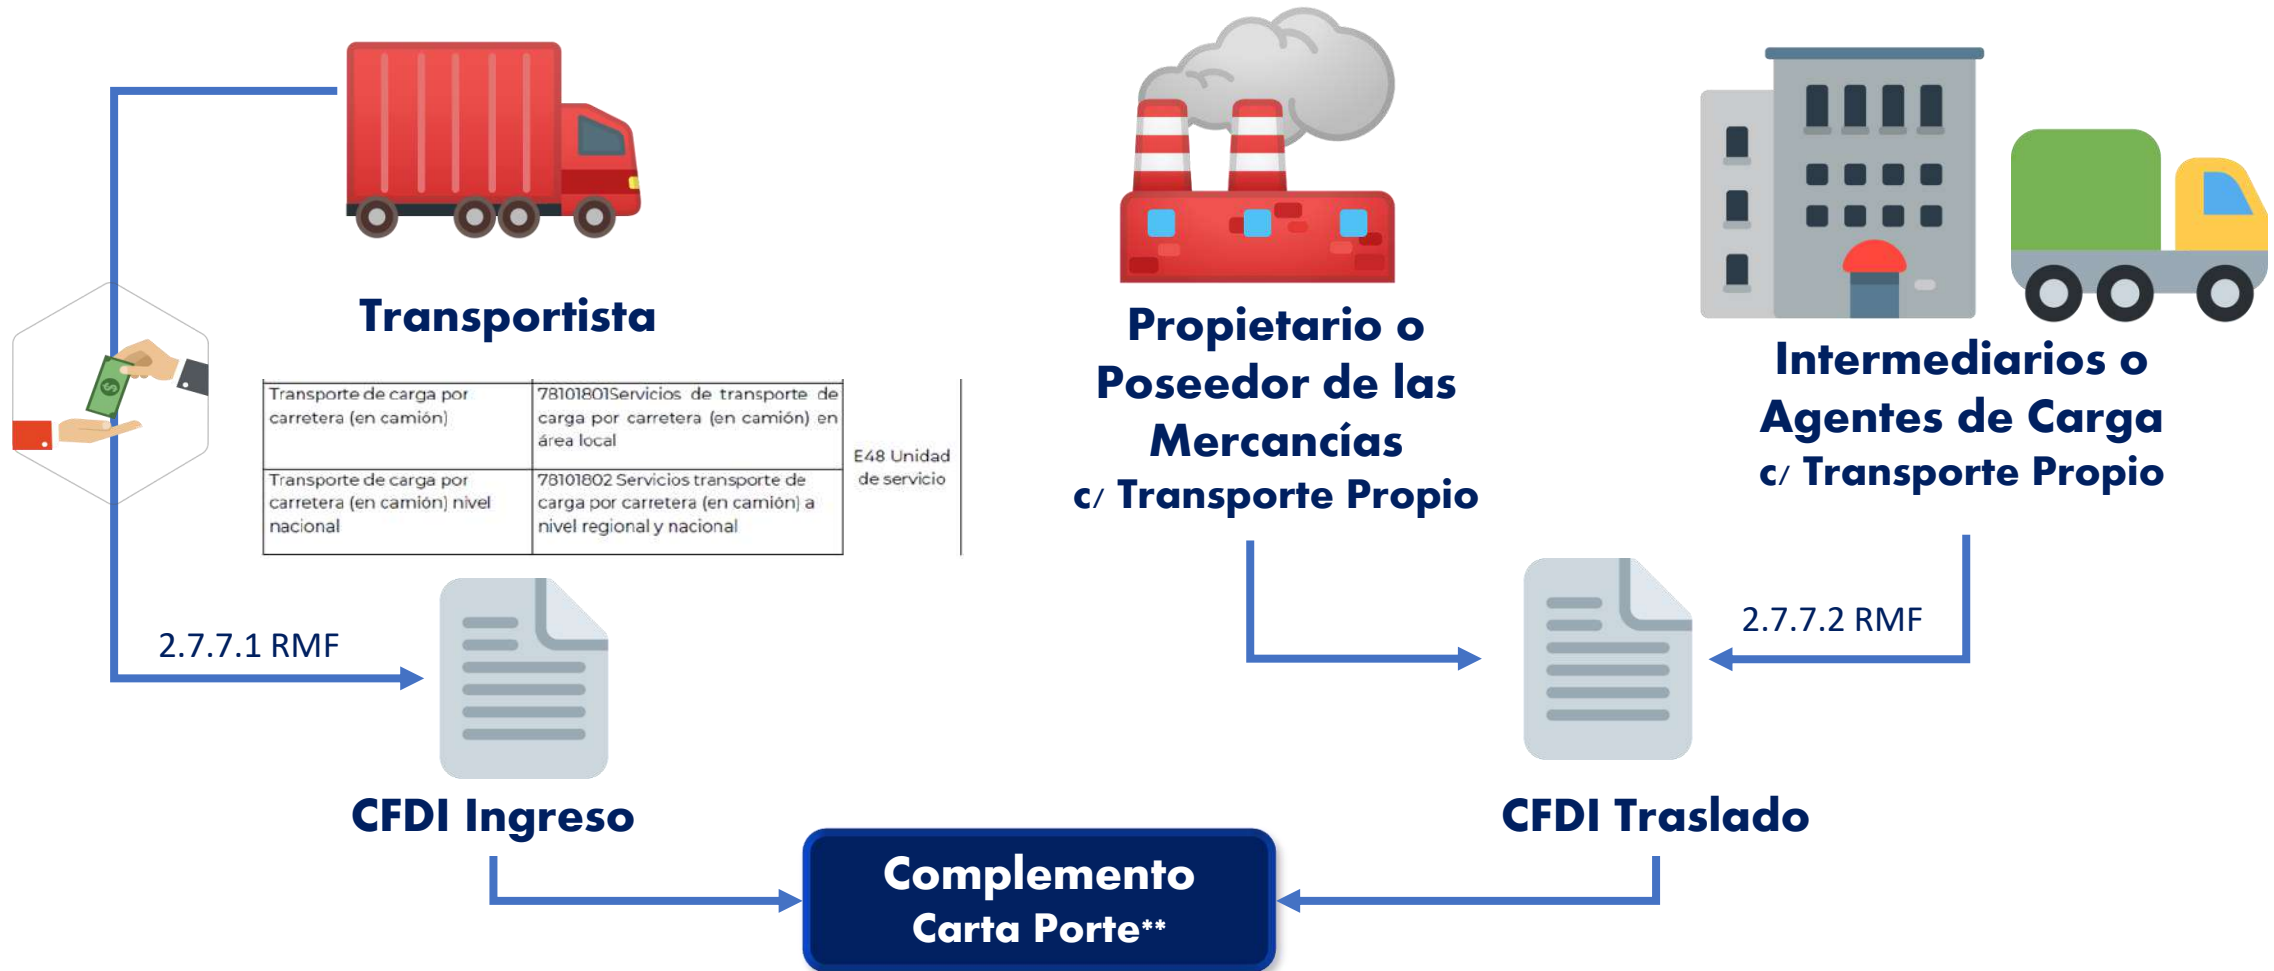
Transportista

| Transporte de carga por carretera (en camión) | 78101801Servicios de transporte de carga por carretera (en camión) en área local | E48 Unidad de servicio |
|---|---|---|
| Transporte de carga por carretera (en camión) nivel nacional | 78101802 Servicios transporte de carga por carretera (en camión) a nivel regional y nacional | |

2.7.7.1 RMF

CFDI Ingreso

Propietario o Poseedor de las Mercancías c/ Transporte Propio

Intermediarios o Agentes de Carga c/ Transporte Propio

2.7.7.2 RMF

CFDI Traslado

Complemento Carta Porte**